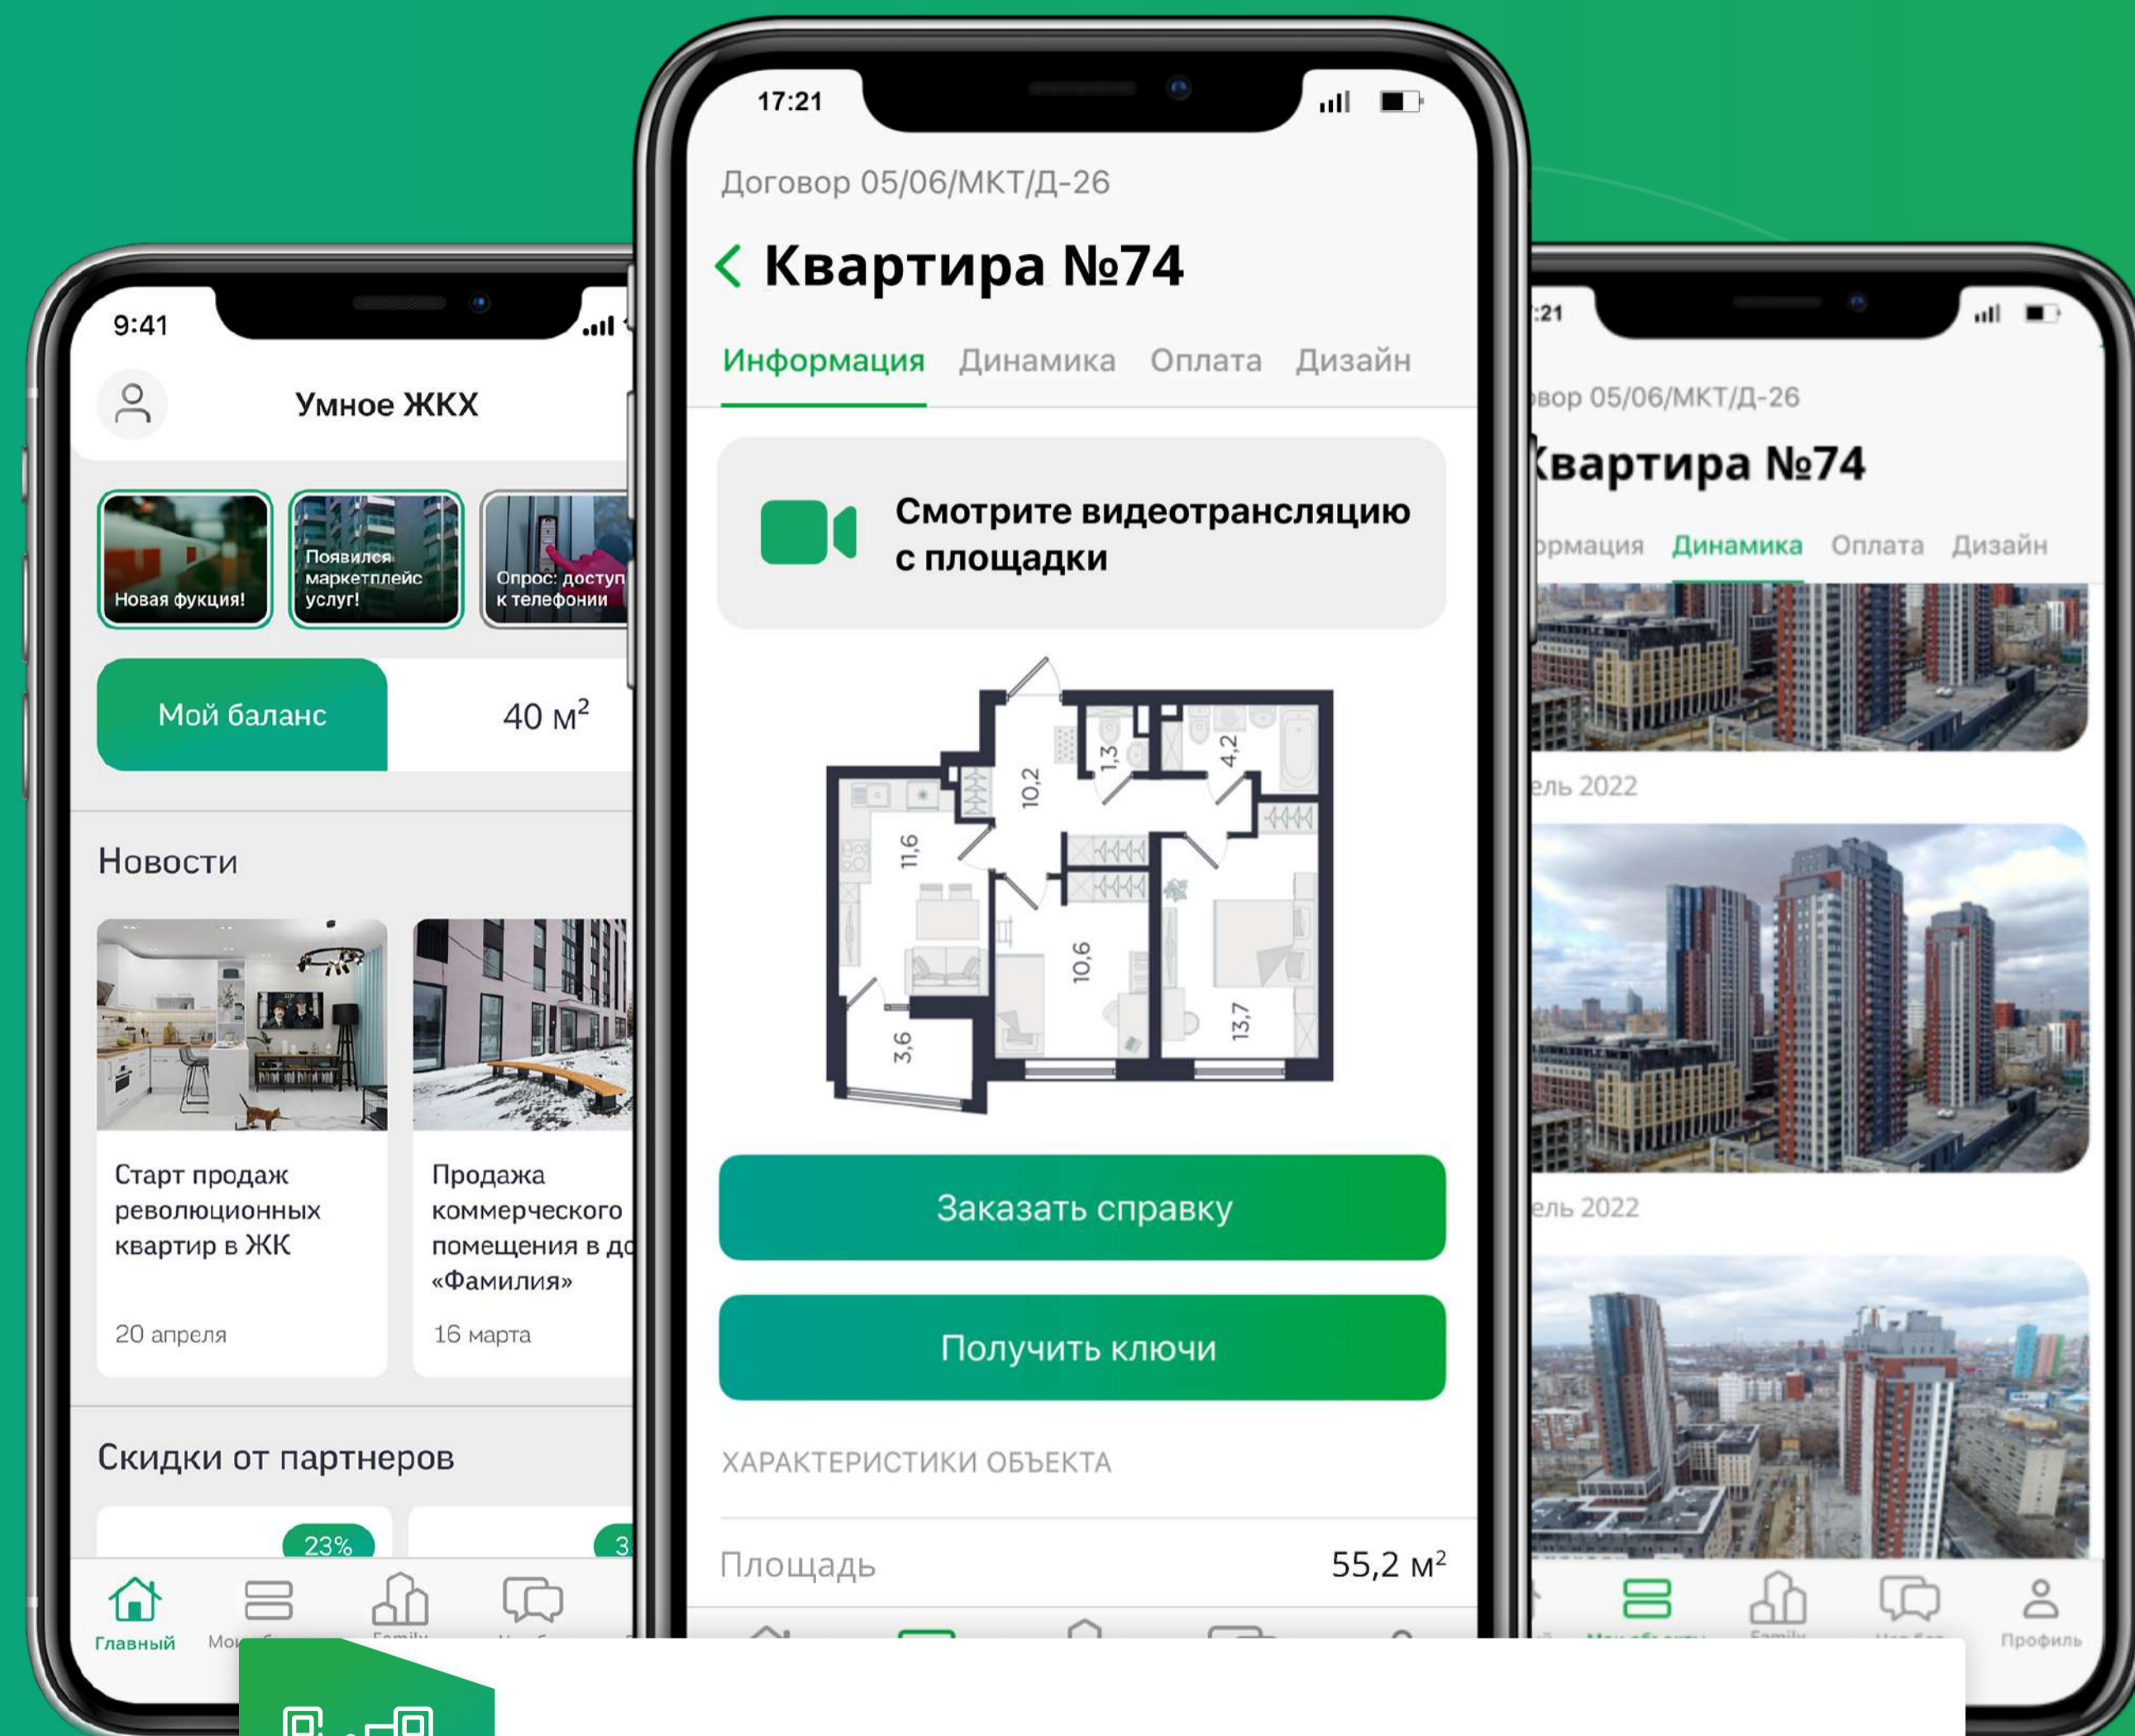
9:41

Умное ЖКХ

Новая фукция!

Появился маркетплейс услуг!

Опрос: доступ к телефонии

Мой баланс

40 м$^2$

Новости

Старт продаж революционных квартир в ЖК

20 апреля

Продажа коммерческого помещения в до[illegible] «Фамилия»

16 марта

Скидки от партнеров

23%

3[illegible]

Главный

Мо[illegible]

17:21

Договор 05/06/МКТ/Д-26

Квартира №74

Информация Динамика Оплата Дизайн

Смотрите видеотрансляцию с площадки

10,2

1,3

4,2

11,6

10,6

13,7

3,6

Заказать справку

Получить ключи

ХАРАКТЕРИСТИКИ ОБЪЕКТА

Площадь 55,2 м$^2$

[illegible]:21

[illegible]вор 05/06/МКТ/Д-26

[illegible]вартира №74

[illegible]рмация Динамика Оплата Дизайн

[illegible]ель 2022

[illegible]ель 2022

Профиль